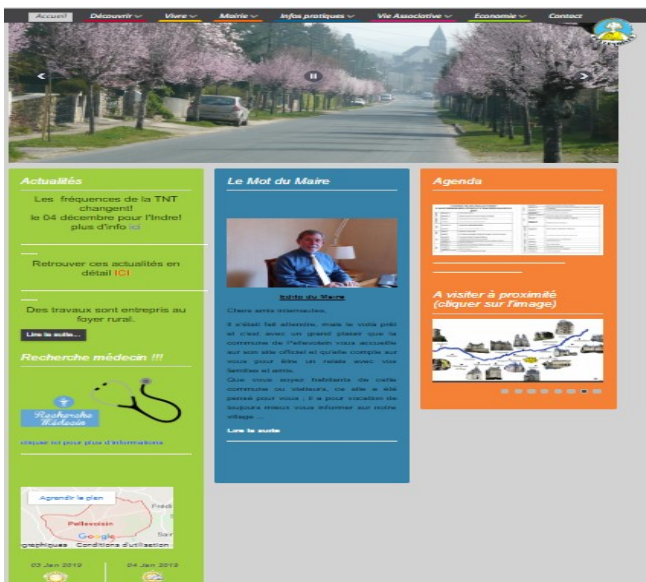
Accueil Découvrir Vivre Mairie Infos pratiques Vie Associative Economie Contact

Actualités

Les fréquences de la TNT changent! le 04 décembre pour l'Indre! plus d'info ici

Retrouver ces actualités en détail ICI

Des travaux sont entrepris au foyer rural.

Lire la suite...

Recherche médecin !!!

Recherche Médecin

cliquer ici pour plus d'informations

Agrandir le plan

Pellevoisin

Google

graphiques Conditions d'utilisation

03 Jan 2019 04 Jan 2019

Le Mot du Maire

Edito du Maire

Chers amis internautes,

Il s'était fait attendre, mais le voilà prêt et c'est avec un grand plaisir que la commune de Pellevoisin vous accueille sur son site officiel et qu'elle compte sur vous pour être un relais avec vos familles et amis.

Que vous soyez habitants de cette commune ou visiteurs, ce site a été pensé pour vous ; il a pour vocation de toujours mieux vous informer sur notre village ...

Lire la suite

Agenda

A visiter à proximité (cliquer sur l'image)